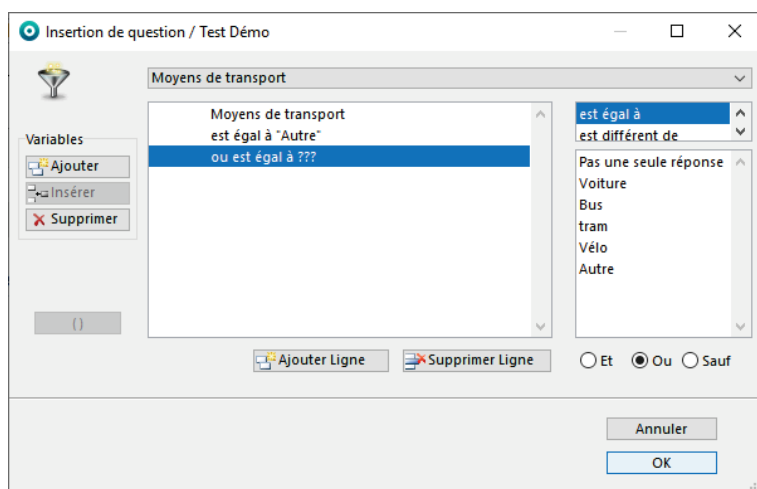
Insertion de question / Test Démo

Moyens de transport

Variables
Ajouter
Insérer
Supprimer

( )

Moyens de transport
est égal à "Autre"
ou est égal à ???

est égal à
est différent de

Pas une seule réponse
Voiture
Bus
tram
Vélo
Autre

Ajouter Ligne
Supprimer Ligne

Et
Ou
Sauf

Annuler
OK